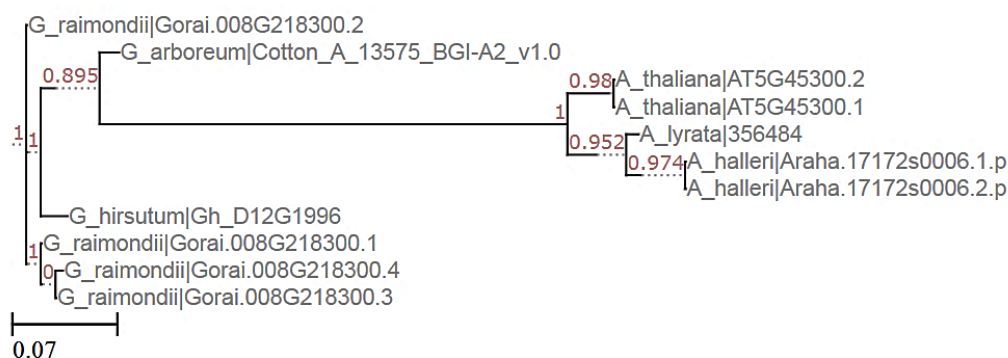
G_raimondii|Gorai.008G218300.2
G_arboreum|Cotton_A_13575_BGI-A2_v1.0
0.895
0.98
A_thaliana|AT5G45300.2
A_thaliana|AT5G45300.1
1
1
1
0.952
A_lyrata|356484
0.974
A_halleri|Araha.17172s0006.1.p
A_halleri|Araha.17172s0006.2.p
G_hirsutum|Gh_D12G1996
1
G_raimondii|Gorai.008G218300.1
0
G_raimondii|Gorai.008G218300.4
G_raimondii|Gorai.008G218300.3
0.07